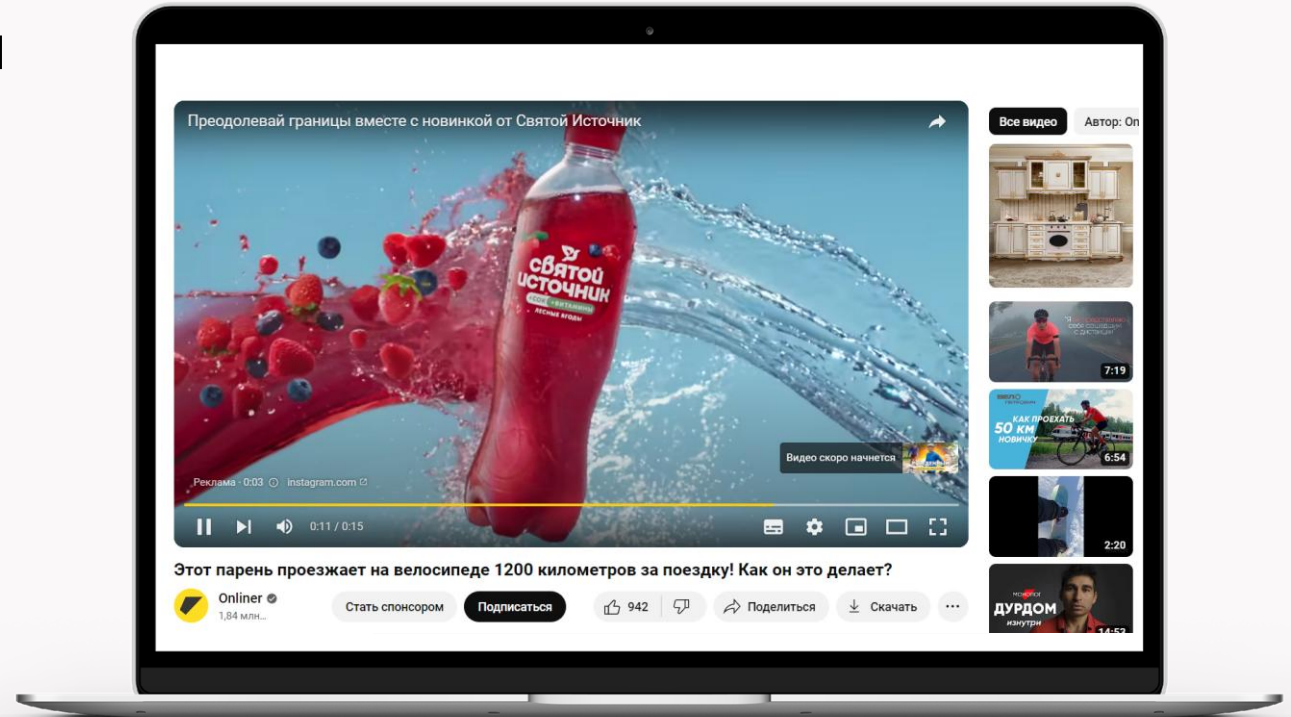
Преодолевай границы вместе с новинкой от Святой Источник

Святой Источник
сок + витамины
лесные ягоды

Видео скоро начнется

Реклама · 0:03 ⓘ instagram.com

0:11 / 0:15

Этот парень проезжает на велосипеде 1200 километров за поездку! Как он это делает?

Onliner
1,84 млн...

Стать спонсором

Подписаться

942

Поделиться

Скачать

Все видео

Автор: On

7:19

КАК ПРОЕХАТЬ 50 КМ НОВИЧКУ

6:54

2:20

ДУРДОМ изнутри

14:52